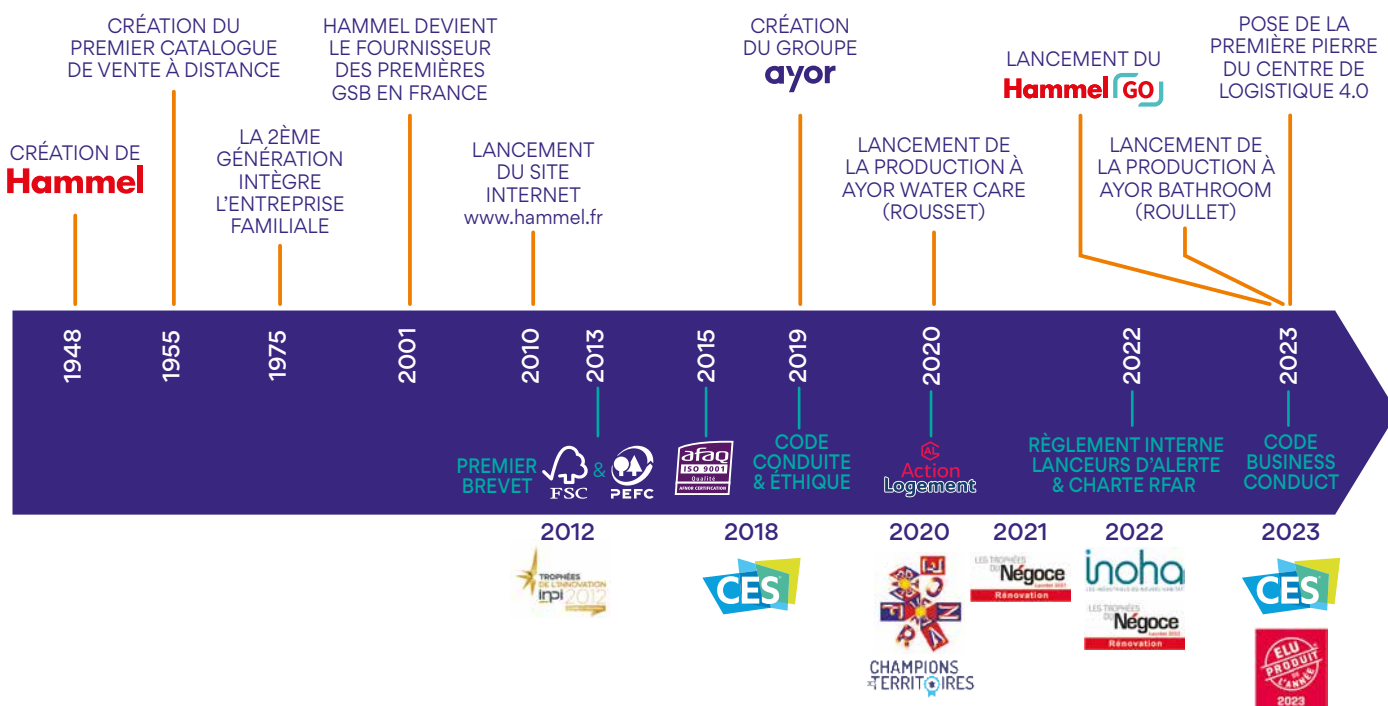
CRÉATION DE Hammel

CRÉATION DU PREMIER CATALOGUE DE VENTE À DISTANCE

LA 2ÈME GÉNÉRATION INTÈGRE L'ENTREPRISE FAMILIALE

HAMMEL DEVIENT LE FOURNISSEUR DES PREMIÈRES GSB EN FRANCE

LANCEMENT DU SITE INTERNET www.hammel.fr

CRÉATION DU GROUPE ayor

LANCEMENT DE LA PRODUCTION À AYOR WATER CARE (ROUSSET)

LANCEMENT DU Hammel GO

LANCEMENT DE LA PRODUCTION À AYOR BATHROOM (ROULLET)

POSE DE LA PREMIÈRE PIERRE DU CENTRE DE LOGISTIQUE 4.0

1948

1955

1975

2001

2010

2013

2015

2019

2020

2022

2023

PREMIER BREVET

FSC & PEFC

afaq ISO 9001 Qualité AFNOR CERTIFICATION

CODE CONDUITE & ÉTHIQUE

AL Action Logement

RÈGLEMENT INTERNE LANCEURS D'ALERTE & CHARTE RFAR

CODE BUSINESS CONDUCT

2012

TROPHÉES DE L'INNOVATION inpi 2012

2018

CES

2020

CHAMPIONS TERRITOIRES

2021

LES TROPHÉES DU Négoce Rénovation

2022

inoha

LES TROPHÉES DU Négoce Rénovation

2023

CES

ELU PRODUIT DE L'ANNÉE 2023